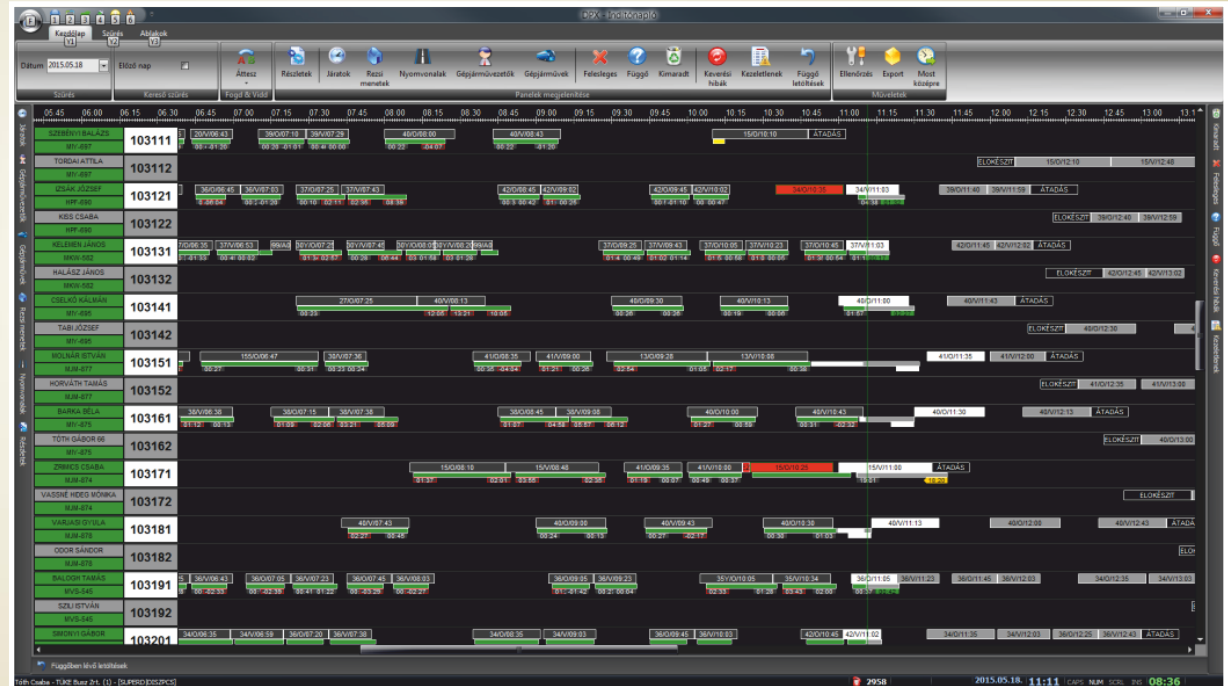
Kezdőlap Szűrés Ablakok

Dátum 2015.05.18 Előző nap
Szűrés Kereső szűrés

Áttesz
Fogd & Vidd

Részletek Járatok Rezsi menetek Nyomvonalak Gépjárművezetők Gépjárművek Felesleges Függő Kimaradt Keverési hibák Kezeletlenek Függő letöltések
Panelek megjelenítése

Ellenőrzés Esport Most középre
Műveletek

05:45 06:00 06:15 06:30 06:45 07:00 07:15 07:30 07:45 08:00 08:15 08:30 08:45 09:00 09:15 09:30 09:45 10:00 10:15 10:30 10:45 11:00 11:15 11:30 11:45 12:00 12:15 12:30 12:45 13:00

SZEBENYI BALÁZS MIY-897 103111
TORDAI ATTILA MIY-897 103112
IZSÁK JÓZSEF NPF-690 103121
KISS CSABA NPF-690 103122
KELEMEN JÁNOS MKW-582 103131
HALÁSZ JÁNOS MKW-582 103132
CSELKÓ KÁLMÁN MIY-895 103141
TABI JÓZSEF MIY-895 103142
MOLNÁR ISTVÁN MJM-877 103151
HORVÁTH TAMÁS MJM-877 103152
BARKA BÉLA MIY-875 103161
TÓTH GÁBOR 66 MIY-875 103162
ZRINICS CSABA MJM-874 103171
VASSNÉ HIDEG MÓNIKA MJM-874 103172
VARJASI GYULA MJM-878 103181
ODOR SÁNDOR MJM-878 103182
BALOGH TAMÁS MVS-545 103191
SZILI ISTVÁN MVS-545 103192
SIMONYI GÁBOR 103201

15/O/10:10 ÁTADÁS
ELŐKÉSZÍT 15/O/12:10 15/V/12:40
34/O/10:35 34/V/11:03 39/O/11:40 39/V/11:59 ÁTADÁS
ELŐKÉSZÍT 39/O/12:40 39/V/12:59
42/O/11:45 42/V/12:02 ÁTADÁS
ELŐKÉSZÍT 42/O/12:45 42/V/13:02
27/O/07:25 40/V/08:13 40/O/09:30 40/V/10:13 40/V/11:00 40/V/11:43 ÁTADÁS
ELŐKÉSZÍT 40/O/12:30
155/O/06:47 13/O/09:28 13/V/10:08 41/O/11:35 41/V/12:00 ÁTADÁS
ELŐKÉSZÍT 41/O/12:35 41/V/13:00
40/O/10:00 40/V/10:43 40/O/11:30 40/V/12:13 ÁTADÁS
ELŐKÉSZÍT 40/O/13:00
15/O/08:10 15/V/08:48 15/O/10:25 15/V/11:00 ÁTADÁS
ELŐKÉSZÍT
40/V/07:43 40/O/09:00 40/V/09:43 40/O/10:30 40/V/11:13 40/O/12:00 40/V/12:43 ÁTADÁS
ELŐKÉSZÍT
35/V/10:05 35/V/10:34 36/O/11:05 36/V/11:23 36/O/11:45 36/V/12:03 34/O/12:35 34/V/13:03
34/O/11:35 34/V/12:03 36/O/12:25 36/V/12:43 ÁTADÁS

Kimaradt Felesleges Függő Keverési hibák Kezeletlenek
Járatok Gépjárművezetők Gépjárművek Rezsi menetek Nyomvonalak Részletek

Függőben lévő letöltések

Tóth Csaba - TÜKE Busz Zrt. (1) - [SUPERO|DISZPCS]
2958 2015.05.18. 11:11 CAPS NUM SCRL INS 08:36